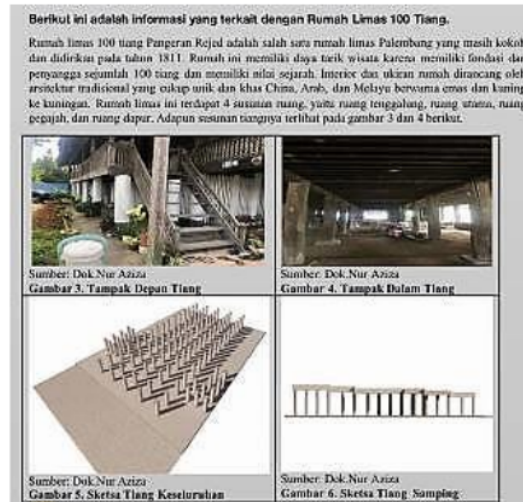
Berikut ini adalah informasi yang terkait dengan Rumah Limas 100 Tiang.

Rumah limas 100 tiang Pangeran Rejed adalah salah satu rumah limas Palembang yang masih kokoh dan didirikan pada tahun 1811. Rumah ini memiliki daya tarik wisata karena memiliki fondasi dan penyangga sejumlah 100 tiang dan memiliki nilai sejarah. Interior dan ukiran rumah dirancang oleh arsitektur tradisional yang cukup unik dan khas China, Arab, dan Melayu berwarna emas dan kuning ke kuningan. Rumah limas ini terdapat 4 susunan ruang, yaitu ruang tenggalung, ruang utama, ruang pegajah, dan ruang dapur. Adapun susunan tiangnya terlihat pada gambar 3 dan 4 berikut.

Sumber: Dok.Nur Aziza
Gambar 3. Tampak Depan Tiang

Sumber: Dok.Nur Aziza
Gambar 4. Tampak Dalam Tiang

Sumber: Dok.Nur Aziza
Gambar 5. Sketsa Tiang Keseluruhan

Sumber: Dok.Nur Aziza
Gambar 6. Sketsa Tiang Samping